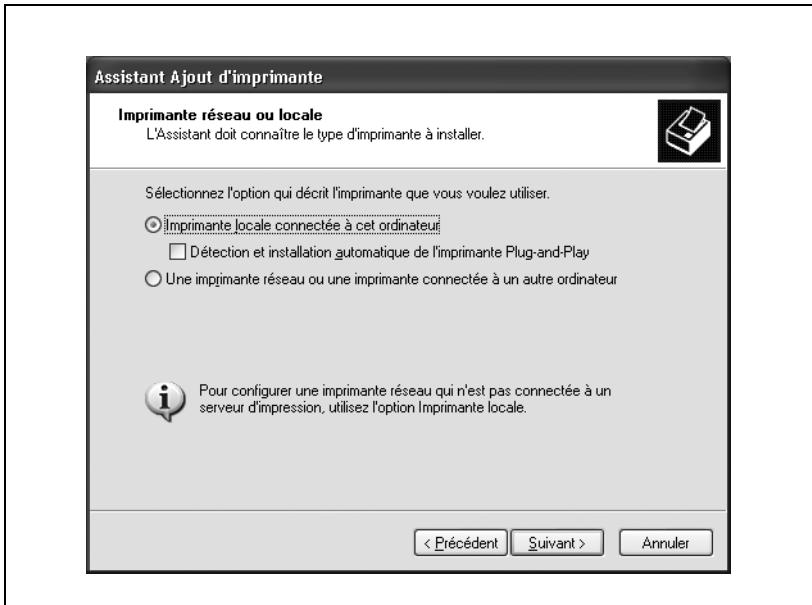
Assistant Ajout d'imprimante

Imprimante réseau ou locale
L'Assistant doit connaître le type d'imprimante à installer.

Sélectionnez l'option qui décrit l'imprimante que vous voulez utiliser.

Imprimante locale connectée à cet ordinateur

Détection et installation automatique de l'imprimante Plug-and-Play

Une imprimante réseau ou une imprimante connectée à un autre ordinateur

Pour configurer une imprimante réseau qui n'est pas connectée à un serveur d'impression, utilisez l'option Imprimante locale.

< Précédent | Suivant > | Annuler